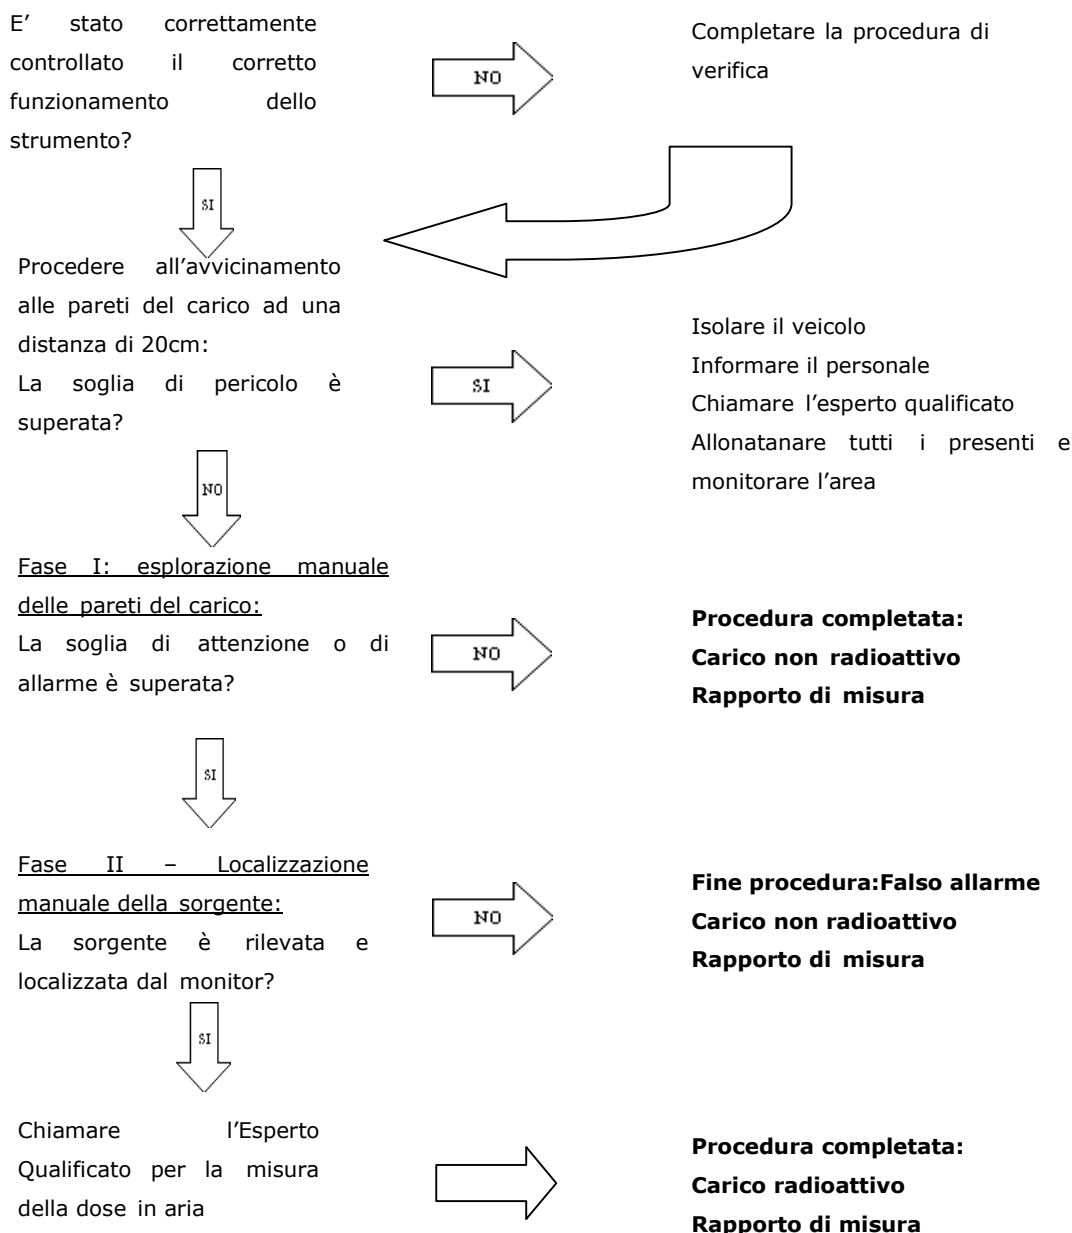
E' stato correttamente controllato il corretto funzionamento dello strumento?

NO

Completare la procedura di verifica

SI

Procedere all'avvicinamento alle pareti del carico ad una distanza di 20cm:
La soglia di pericolo è superata?

SI

Isolare il veicolo
Informare il personale
Chiamare l'esperto qualificato
Allonatanare tutti i presenti e monitorare l'area

NO

Fase I: esplorazione manuale delle pareti del carico:
La soglia di attenzione o di allarme è superata?

NO

**Procedura completata:**
**Carico non radioattivo**
**Rapporto di misura**

SI

Fase II – Localizzazione manuale della sorgente:
La sorgente è rilevata e localizzata dal monitor?

NO

**Fine procedura:Falso allarme**
**Carico non radioattivo**
**Rapporto di misura**

SI

Chiamare l'Esperto Qualificato per la misura della dose in aria

**Procedura completata:**
**Carico radioattivo**
**Rapporto di misura**